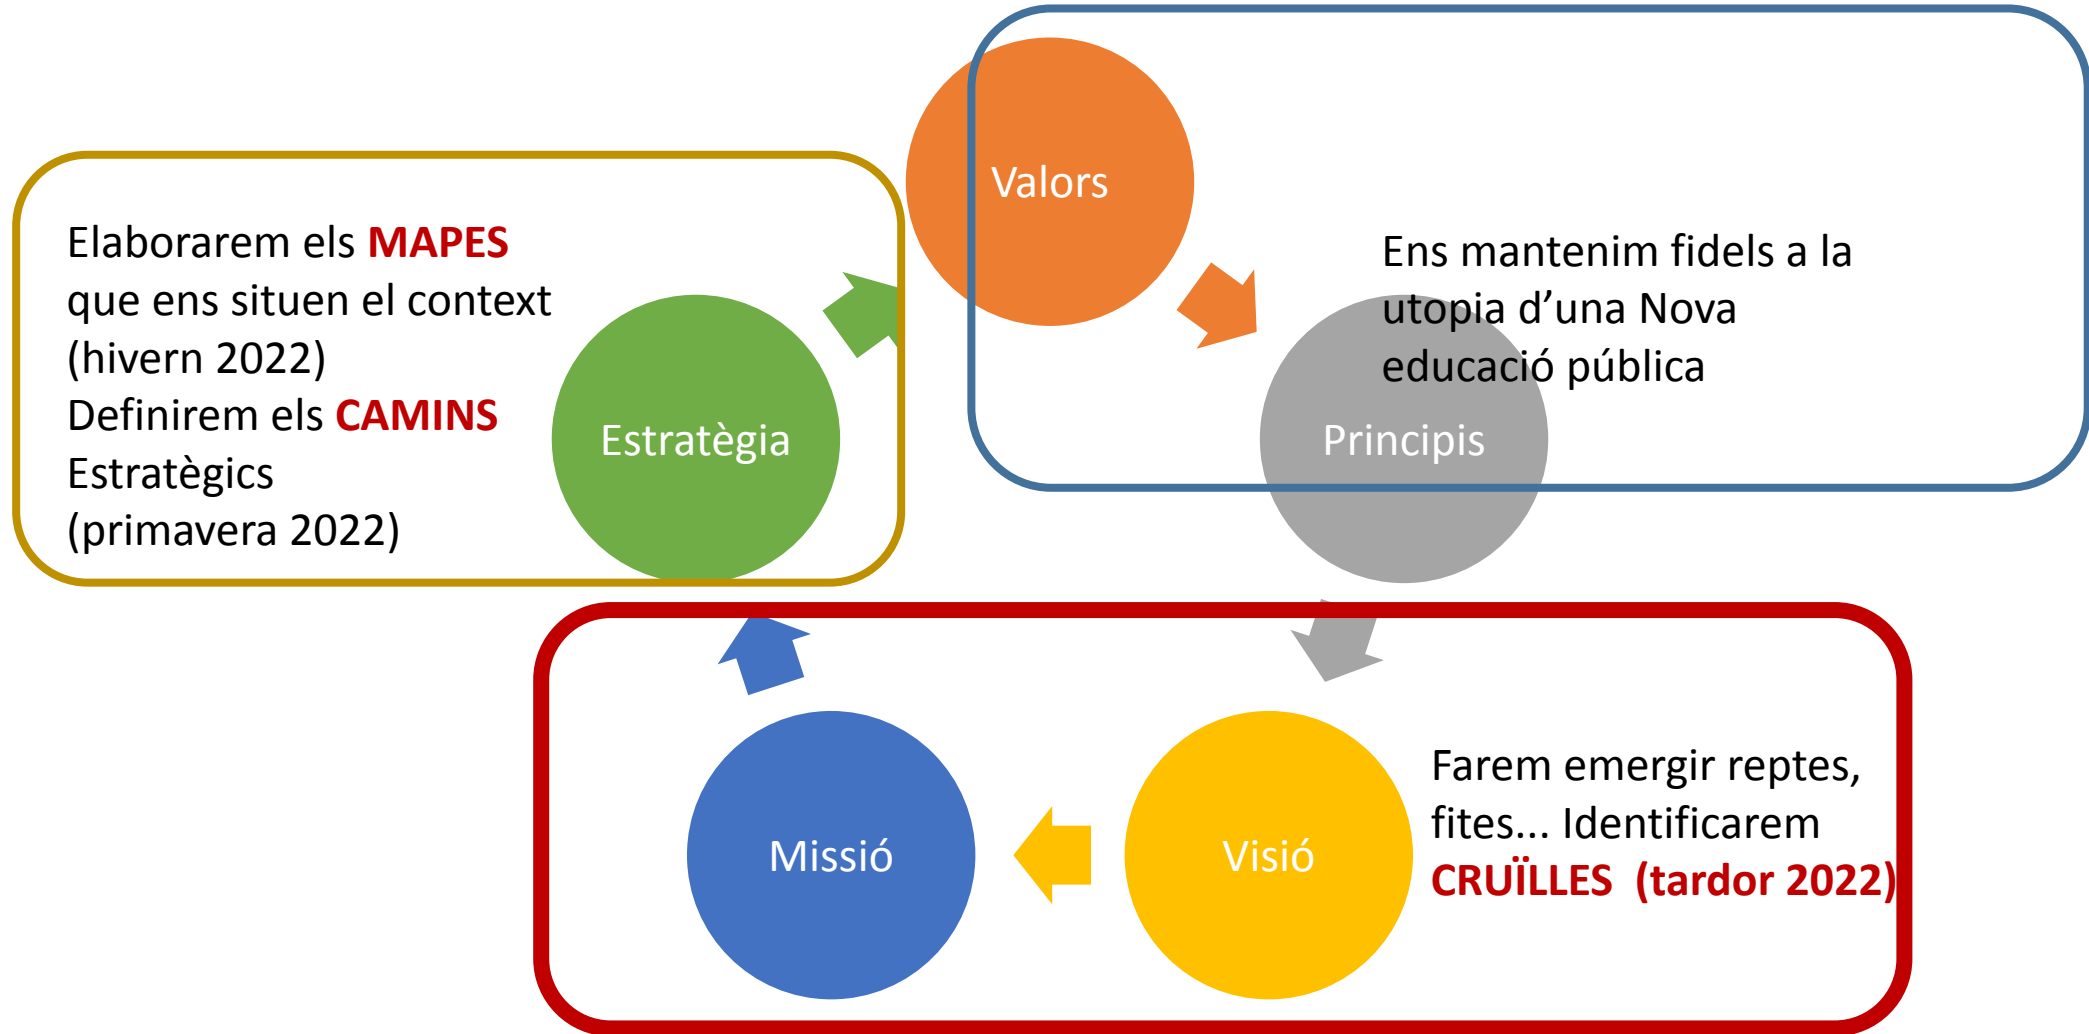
Elaborarem els MAPES que ens situen el context (hivern 2022)
Definirem els CAMINS Estratègics (primavera 2022)

Estratègia

Valors

Ens mantenim fidels a la utopia d’una Nova educació pública

Principis

Missió

Visió

Farem emergir reptes, fites... Identificarem CRUÏLLES (tardor 2022)